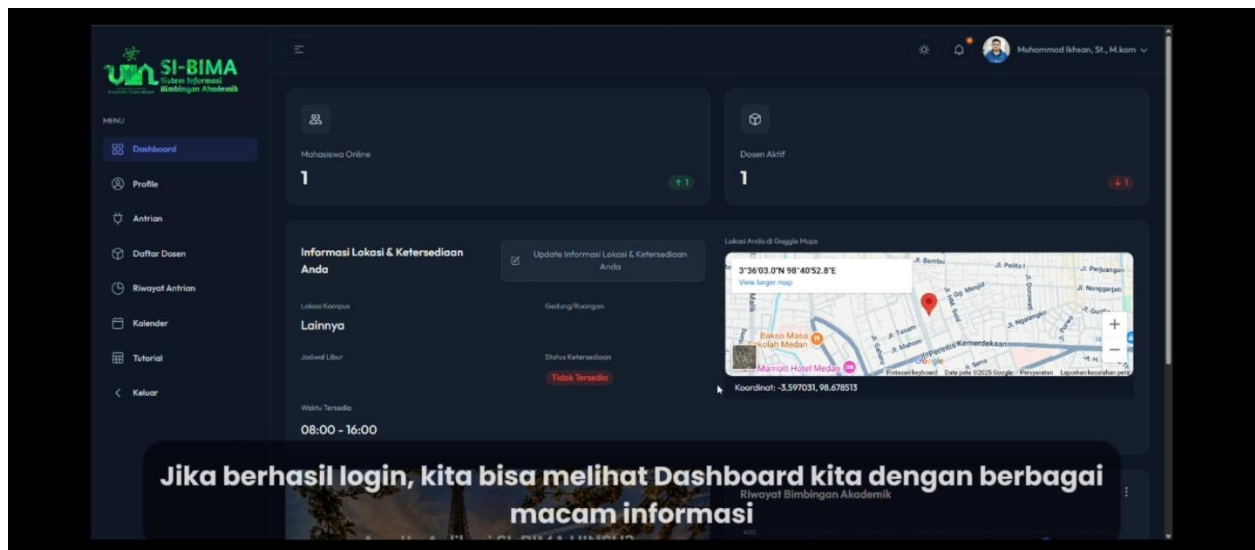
SI-BIMA
Sistem Informasi Bimbingan Akademik

Muhammad Ikhsan, St., M.kom

MENU
Dashboard
Profile
Antrian
Daftar Dosen
Riwayat Antrian
Kalender
Tutorial
Keluar

Mahasiswa Online
1
↑1

Dosen Aktif
1
↓1

Informasi Lokasi & Ketersediaan Anda

Update Informasi Lokasi & Ketersediaan Anda

Lokasi Kampus
Lainnya

Gedung/Ruangan

Jadwal Libur

Status Ketersediaan
Tidak Tersedia

Waktu Tersedia
08:00 - 16:00

Lokasi Anda di Goggle Maps

3°36'03.0"N 98°40'52.8"E
View larger map

Jl. Bambu
Jl. Pelita I
Jl. Perjuangan
Jl. Nanggarjati
Jl. Gg. Mesjid
Jl. Ngalengko
Jl. Tuasan
Jl. Mahoni
Jl. Perintis Kemerdekaan
Bakso Masa Sekolah Medan
Marriott Hotel Medan
Google
Pintasan keyboard
Data peta ©2025 Google
Persyaratan
Laporkan kesalahan peta

Koordinat: -3.597031, 98.678513

Riwayat Bimbingan Akademik

Jika berhasil login, kita bisa melihat Dashboard kita dengan berbagai macam informasi